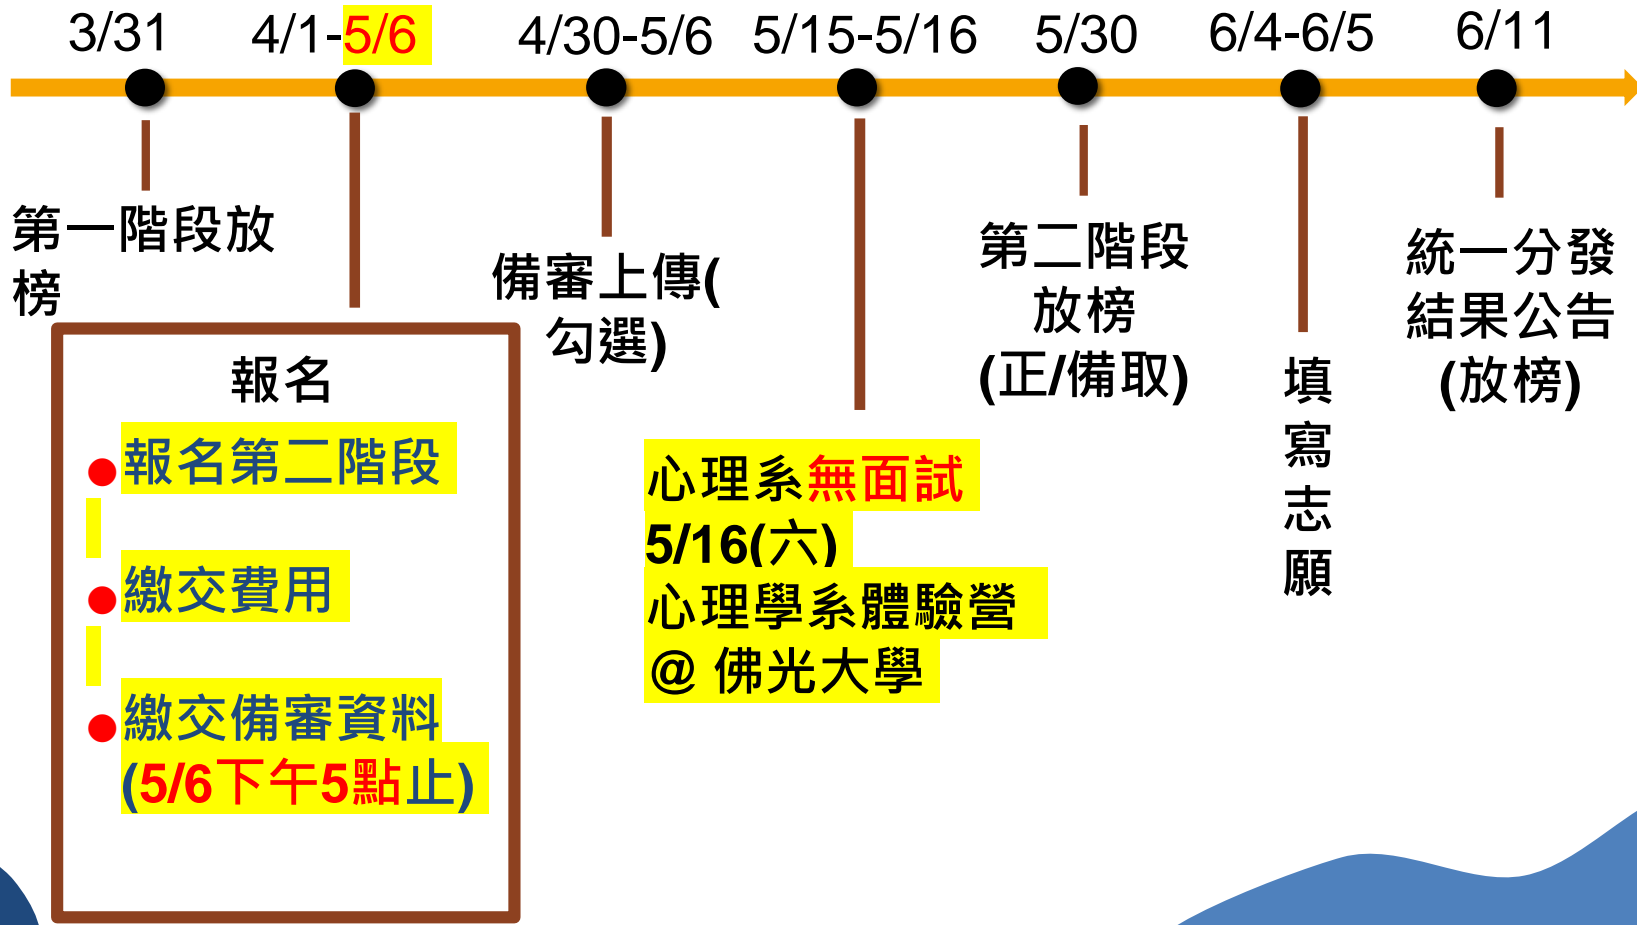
3/31 4/1-5/6 4/30-5/6 5/15-5/16 5/30 6/4-6/5 6/11

第一階段放榜

報名

報名第二階段

繳交費用

繳交備審資料(5/6下午5點止)

備審上傳(勾選)

心理系無面試
5/16(六)
心理學系體驗營
@ 佛光大學

第二階段放榜(正/備取)

填寫志願

統一分發結果公告(放榜)